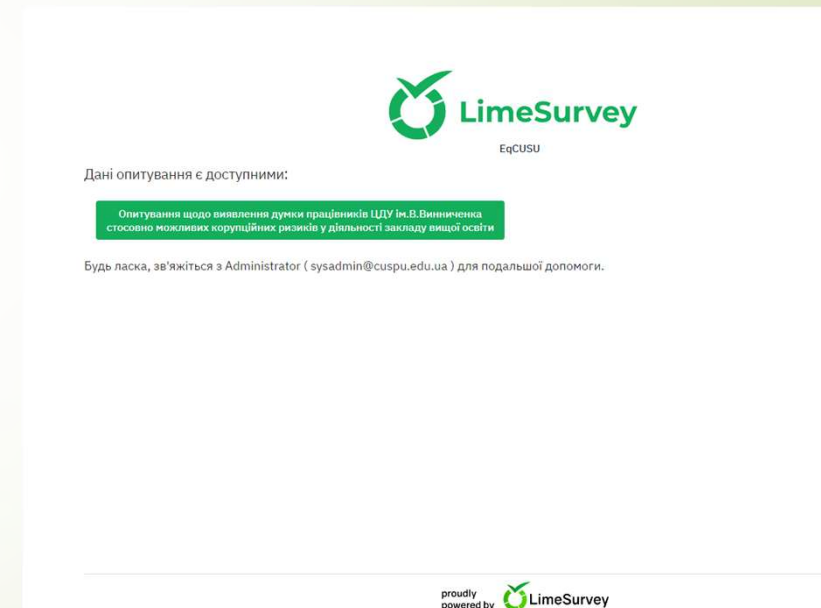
LimeSurvey
EqCUSU

Дані опитування є доступними:

Опитування щодо виявлення думки працівників ЦДУ ім.В.Винниченка стосовно можливих корупційних ризиків у діяльності закладу вищої освіти

Будь ласка, зв'яжіться з Administrator ( sysadmin@cuspu.edu.ua ) для подальшої допомоги.

proudly powered by LimeSurvey